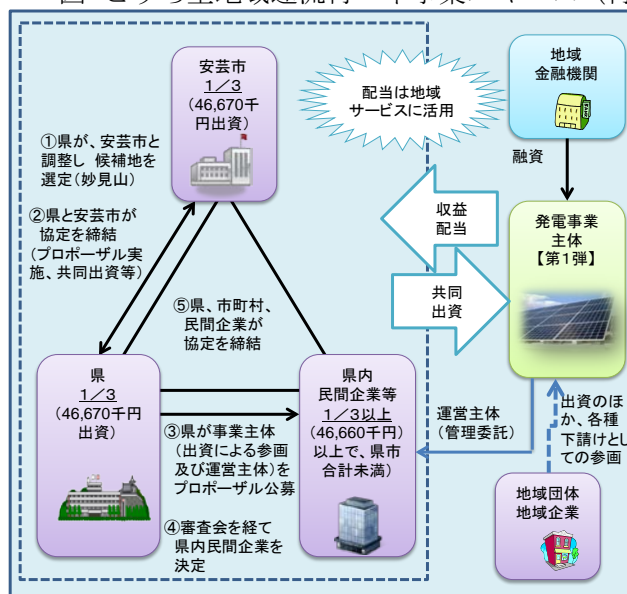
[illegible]

安芸市
1／3
（46,670千円出資）

配当は地域サービスに活用

地域金融機関

融資

①県が、安芸市と調整し 候補地を選定（妙見山）

②県と安芸市が協定を締結（プロポーザル実施、共同出資等）

収益配当

発電事業主体
【第1弾】

共同出資

⑤県、市町村、民間企業が協定を締結

県
1／3
（46,670千円出資）

県内民間企業等
1／3以上
（46,660千円）以上で、県市合計未満）

運営主体（管理委託）

出資のほか、各種下請けとしての参画

③県が事業主体（出資による参画及び運営主体）をプロポーザル公募

④審査会を経て県内民間企業を決定

地域団体
地域企業